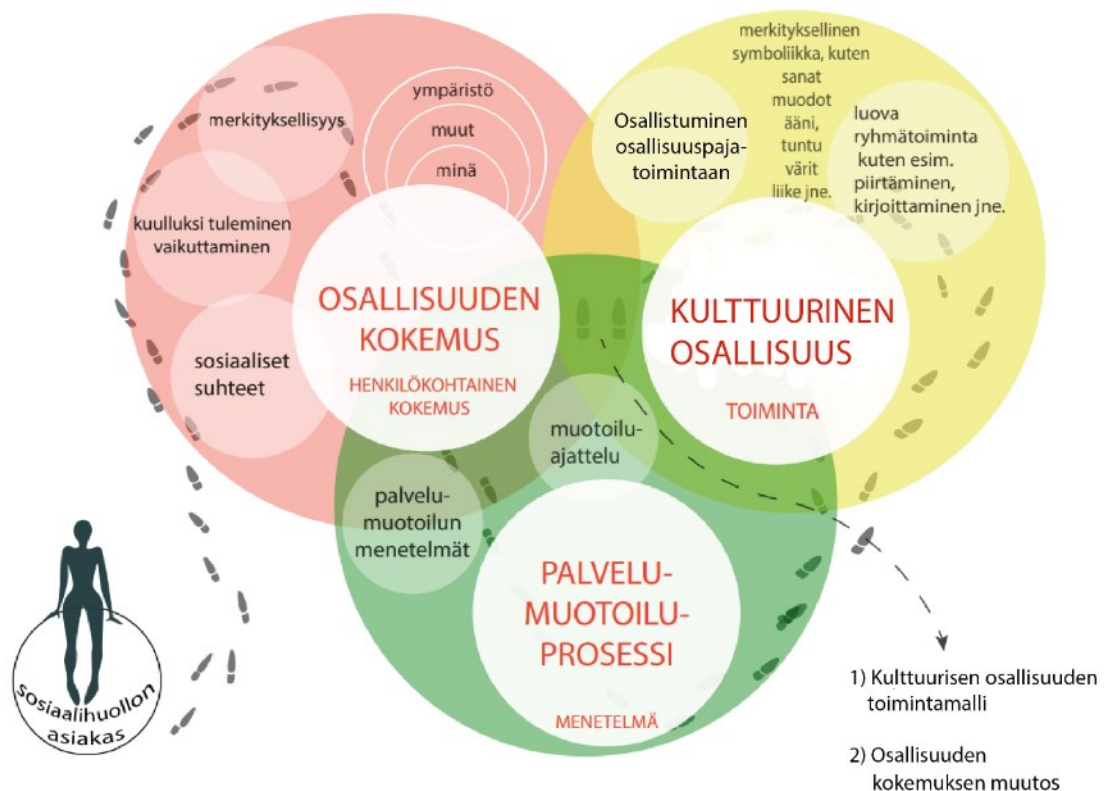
merkityksellisyys

ympäristö
muut
minä

kuulluksi tuleminen vaikuttaminen

sosiaaliset suhteet

OSALLISUUDEN KOKEMUS

HENKILÖKOHTAINEN KOKEMUS

merkityksellinen symboliikka, kuten sanat muodot ääni, tuntu värit liike jne.

Osallistuminen osallisuuspajatoimintaan

luova ryhmätoiminta kuten esim. piirtäminen, kirjoittaminen jne.

KULTTUURINEN OSALLISUUS

TOIMINTA

muotoiluajattelu

palvelumuotoilun menetelmät

PALVELUMUOTOILUPROSESSI

MENETELMÄ

sosiaalihuollon asiakas

1) Kulttuurisen osallisuuden toimintamalli

2) Osallisuuden kokemuksen muutos